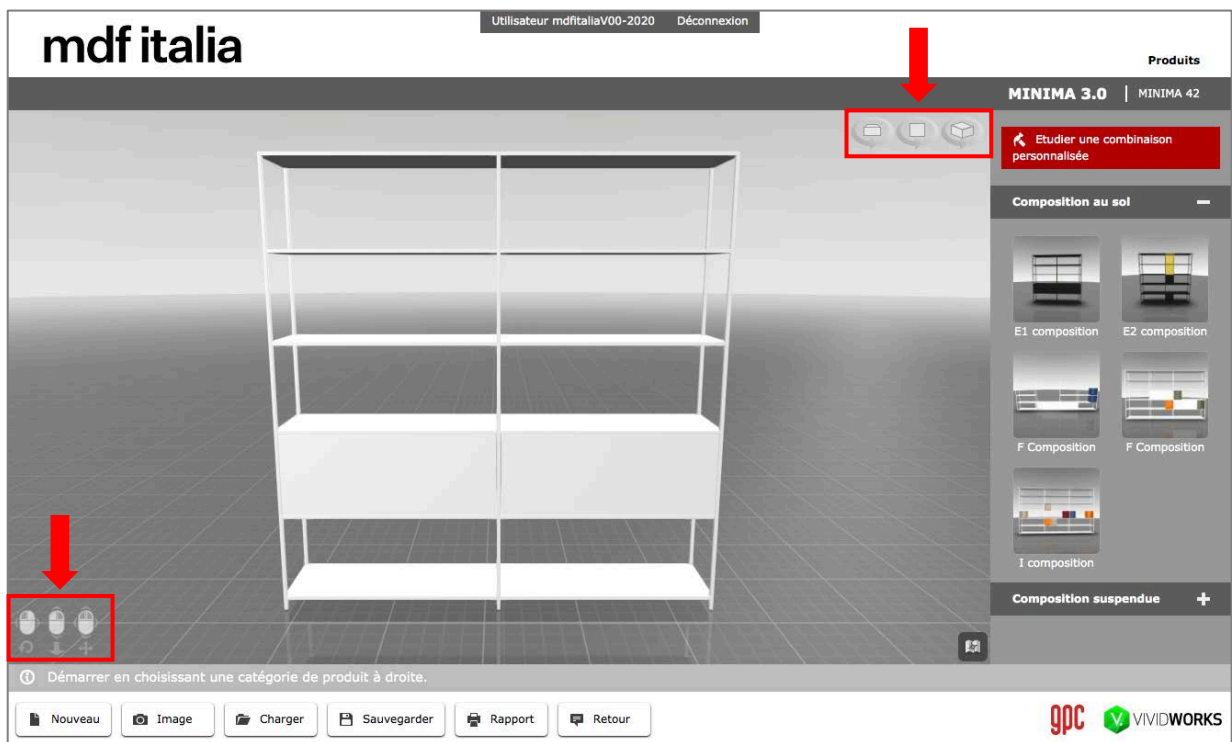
Utilisateur mdfitaliaV00-2020 Déconnexion

mdf italia

Produits

MINIMA 3.0 | MINIMA 42

Etudier une combinaison personnalisée

Composition au sol

E1 composition

E2 composition

F Composition

F Composition

I composition

Composition suspendue

Démarrer en choisissant une catégorie de produit à droite.

Nouveau

Image

Charger

Sauvegarder

Rapport

Retour

gpc

VIVIDWORKS